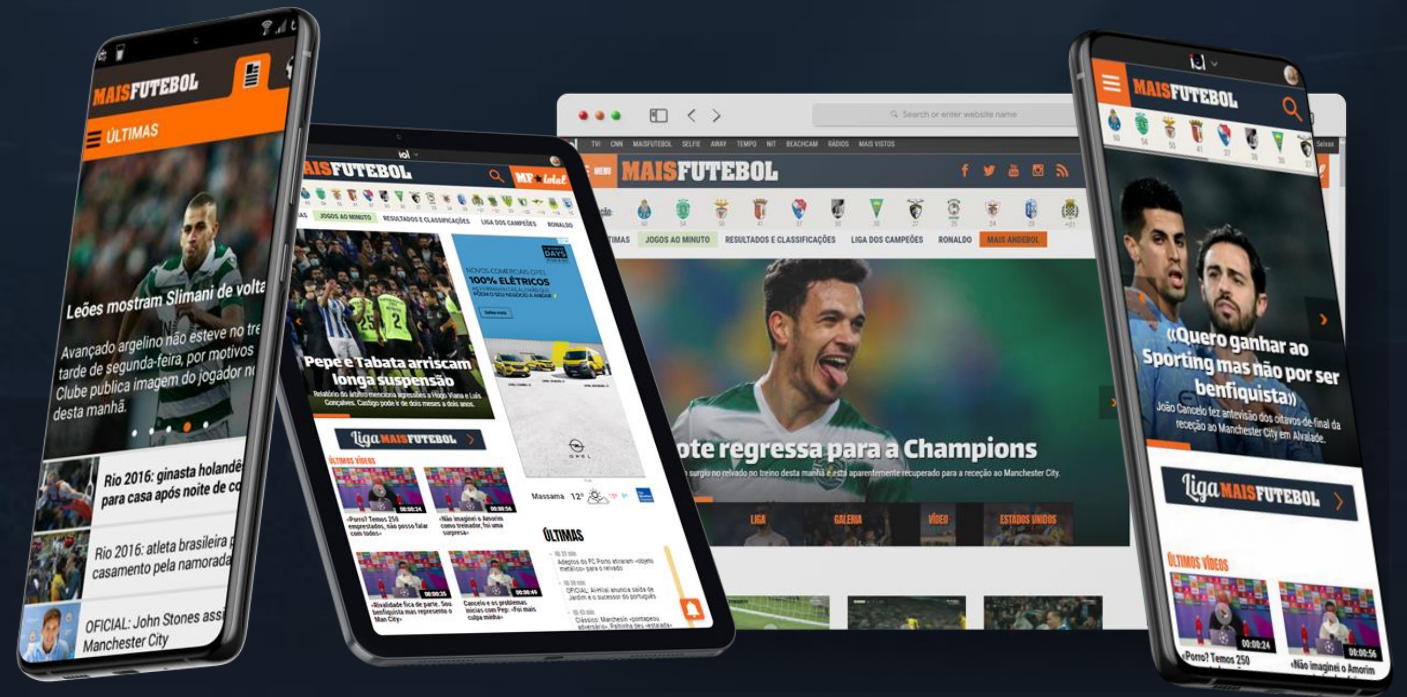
MAISFUTEBOL

ÚLTIMAS

Leões mostram Slimani de volta

Avançado argelino não esteve no tre tarde de segunda-feira, por motivos Clube publica imagem do jogador no desta manhã.

Rio 2016: ginasta holandê para casa após noite de co

Rio 2016: atleta brasileira p casamento pela namorada

OFICIAL: John Stones assi Manchester City

MAISFUTEBOL

MP total

JOGOS AO MINUTO RESULTADOS E CLASSIFICAÇÕES LIGA DOS CAMPEÕES RONALDO

Pepe e Tabata arriscam longa suspensão

Relatório do árbitro menciona agressões a Hugo Viana e Luís Gonçalves. Castigo pode ir de dois meses a dois anos.

NOVOS COMERCIAIS OPEL 100% ELÉTRICOS

OPEL

Liga MAISFUTEBOL

ÚLTIMOS VÍDEOS

00:00:24

00:00:56

«Porro? Temos 250 empresários, não posso falar com todos»

«Não imaginei o Amorim como treinador, foi uma surpresa»

00:00:25

00:00:46

«Rivalidade fica de parte. Sou benfiquista mas represento o Man City»

Cancelo e os problemas iniciais com Pep: «Foi mais culpa minha»

Massamá 12°

ÚLTIMAS

Adeptos do FC Porto atiraram «objeto metálico» para o relvado

OFICIAL: Al-Hilal anuncia saída de Jardim e o sucessor do português

Clássico: Marchesín «pontapeou adversário»; Palhinha deu «estalada»

Search or enter website name

TVI CNN MAISFUTEBOL SELFIE AWAY TEMPO NIT BEACHCAM RÁDIOS MAIS VISTOS

MENU MAISFUTEBOL

TIMAS JOGOS AO MINUTO RESULTADOS E CLASSIFICAÇÕES LIGA DOS CAMPEÕES RONALDO MAIS ANDEBOL

ote regressa para a Champions

o surgiu no relvado no treino desta manhã e está aparentemente recuperado para a receção ao Manchester City.

LIGA GALERIA VÍDEO ESTADOS UNIDOS

MAISFUTEBOL

«Quero ganhar ao Sporting mas não por ser benfiquista»

João Cancelo fez antevisão dos oitavos-de-final da receção ao Manchester City em Alvalade.

Liga MAISFUTEBOL

ÚLTIMOS VÍDEOS

00:00:24

00:00:56

«Porro? Temos 250

«Não imaginei o Amorim